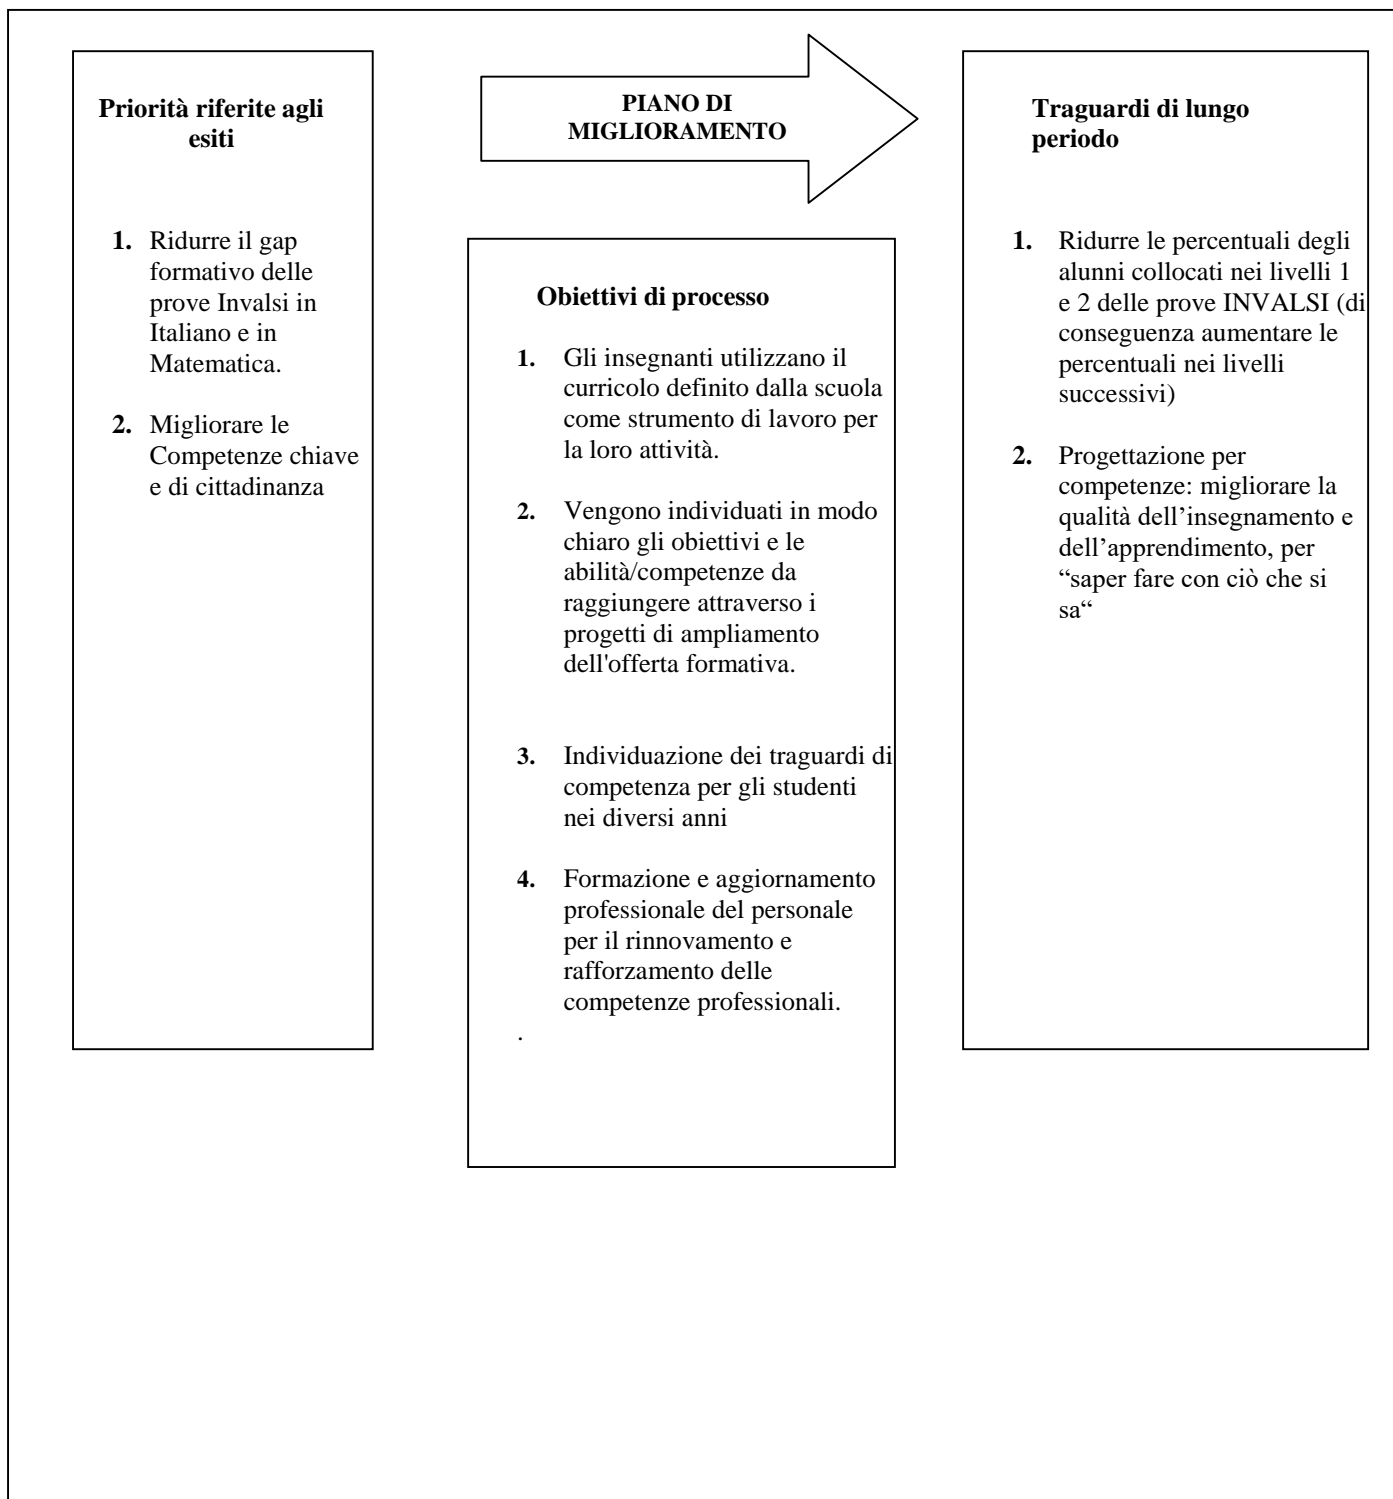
**Priorità riferite agli esiti**

1. Ridurre il gap formativo delle prove Invalsi in Italiano e in Matematica.

2. Migliorare le Competenze chiave e di cittadinanza

**PIANO DI MIGLIORAMENTO**

**Obiettivi di processo**

1. Gli insegnanti utilizzano il curricolo definito dalla scuola come strumento di lavoro per la loro attività.

2. Vengono individuati in modo chiaro gli obiettivi e le abilità/competenze da raggiungere attraverso i progetti di ampliamento dell'offerta formativa.

3. Individuazione dei traguardi di competenza per gli studenti nei diversi anni

4. Formazione e aggiornamento professionale del personale per il rinnovamento e rafforzamento delle competenze professionali.

.

**Traguardi di lungo periodo**

1. Ridurre le percentuali degli alunni collocati nei livelli 1 e 2 delle prove INVALSI (di conseguenza aumentare le percentuali nei livelli successivi)

2. Progettazione per competenze: migliorare la qualità dell'insegnamento e dell'apprendimento, per "saper fare con ciò che si sa"